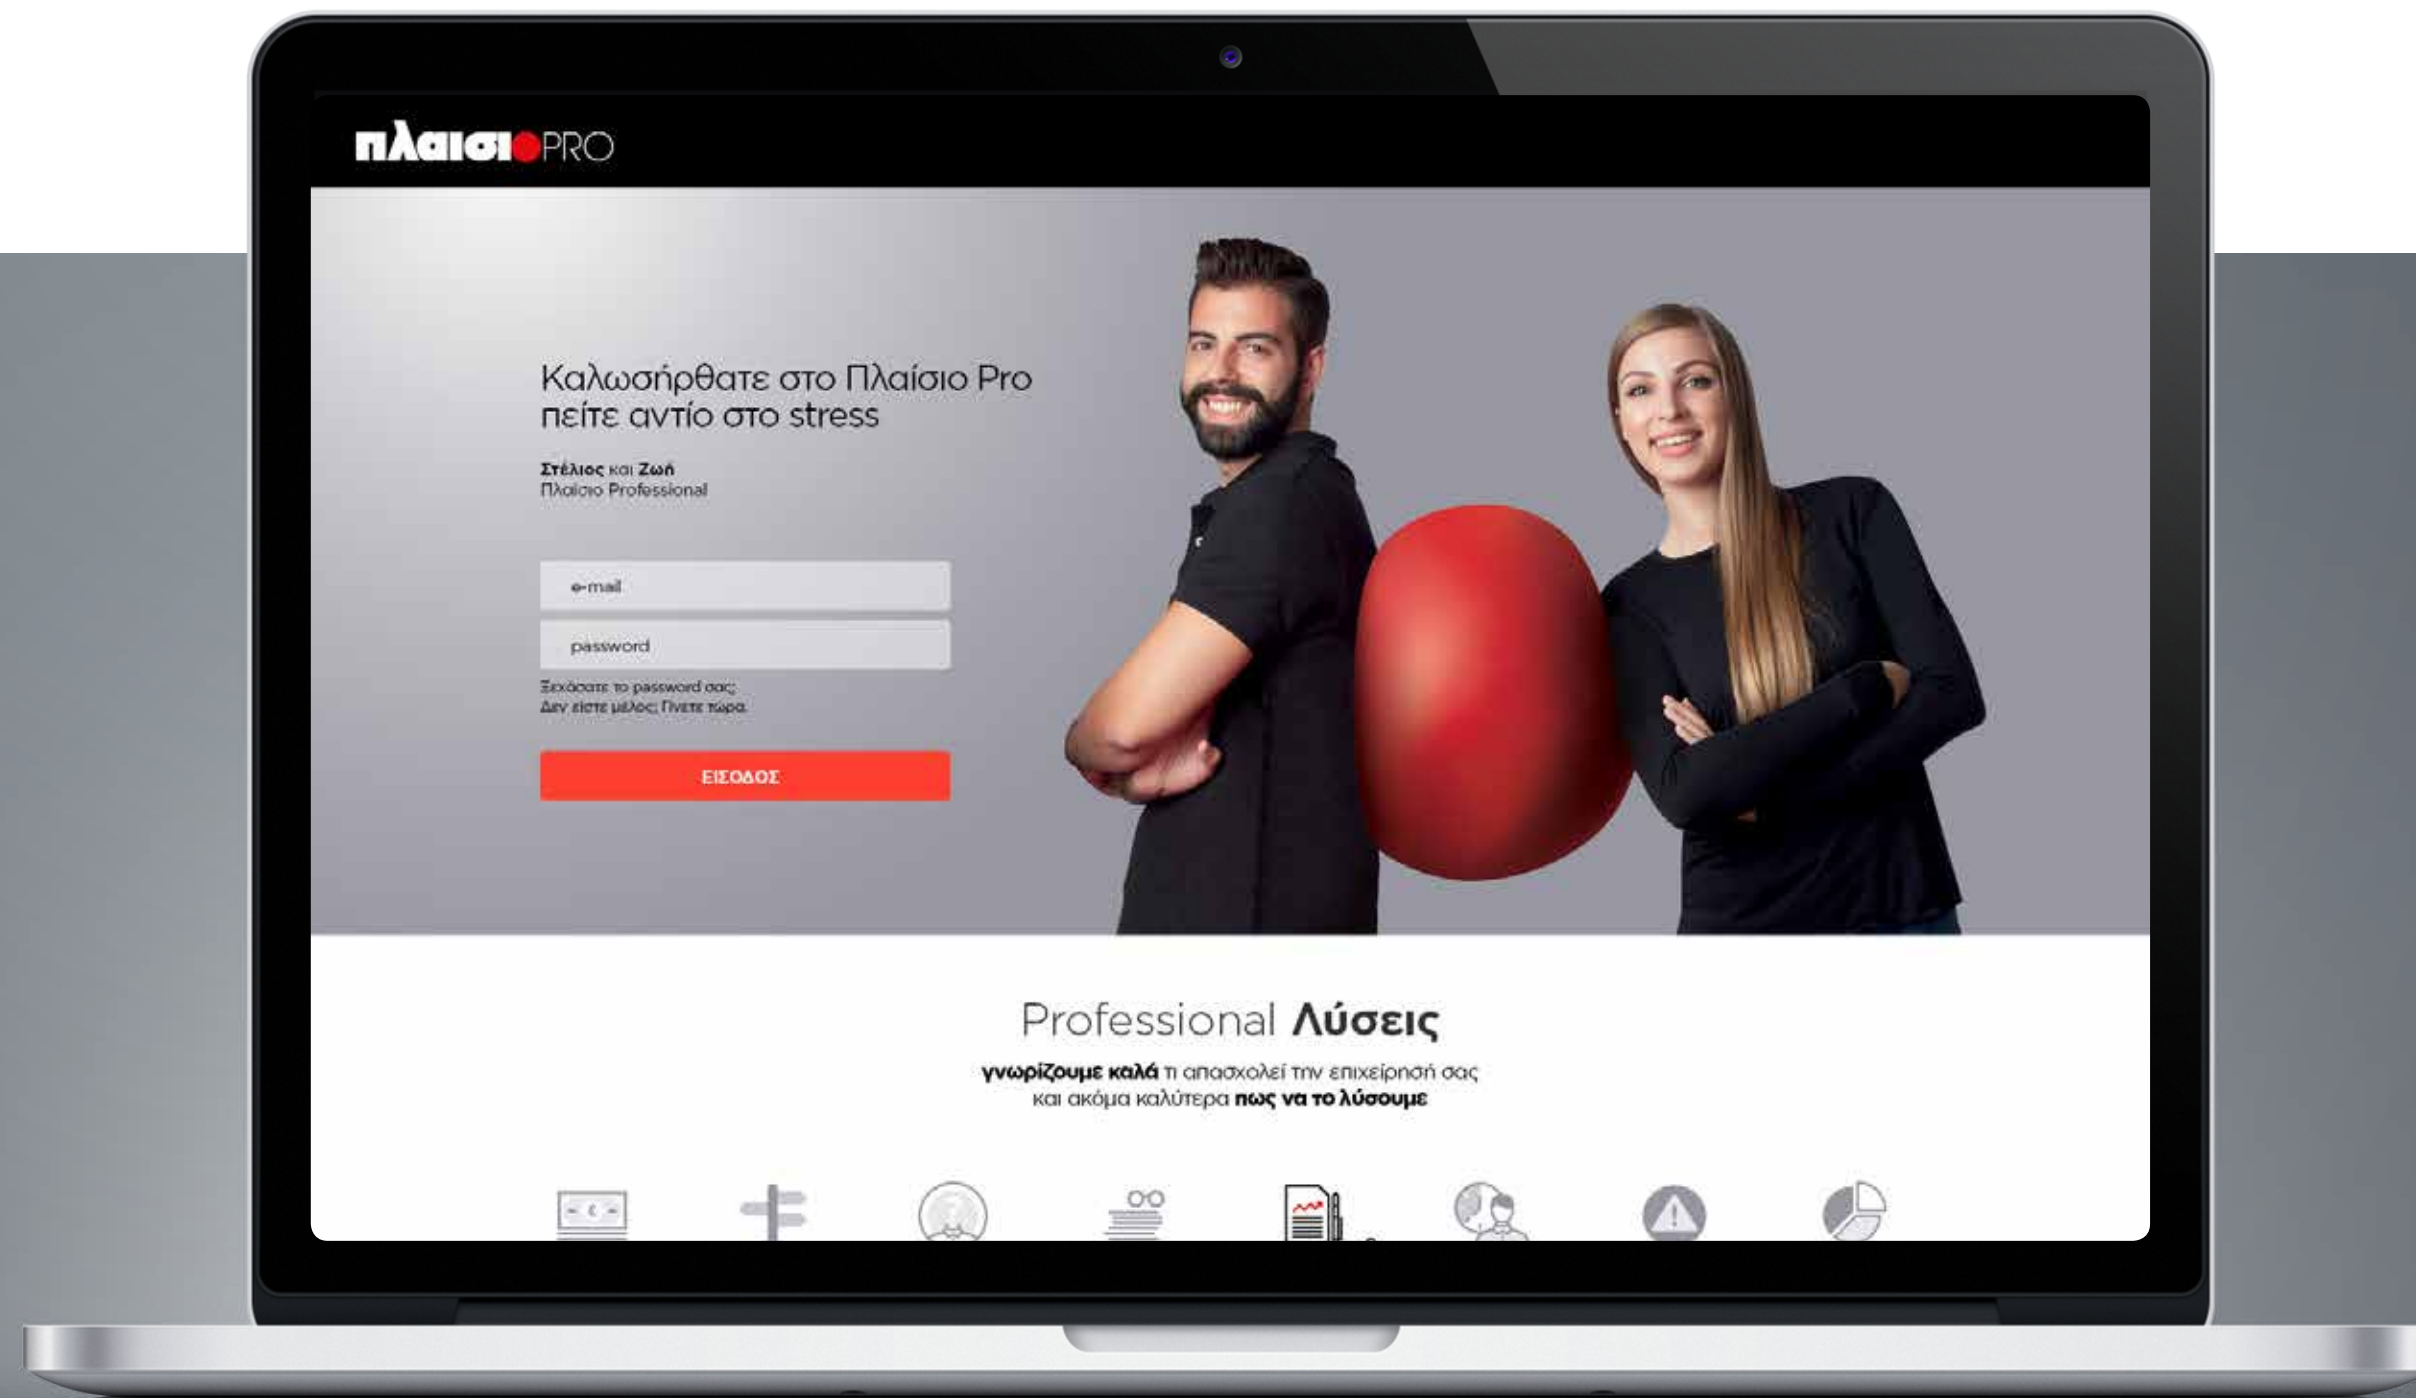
πλαισιοPRO

Καλωσήρθατε στο Πλαίσιο Pro πείτε αντίο στο stress

Στέλιος και Ζωή
Πλαίσιο Professional

e-mail

password

Ξεχάσατε το password σας;
Δεν είστε μέλος; Γίνετε τώρα.

ΕΙΣΟΔΟΣ

Professional Λύσεις

γνωρίζουμε καλά τι απασχολεί την επιχείρησή σας και ακόμα καλύτερα πως να το λύσουμε